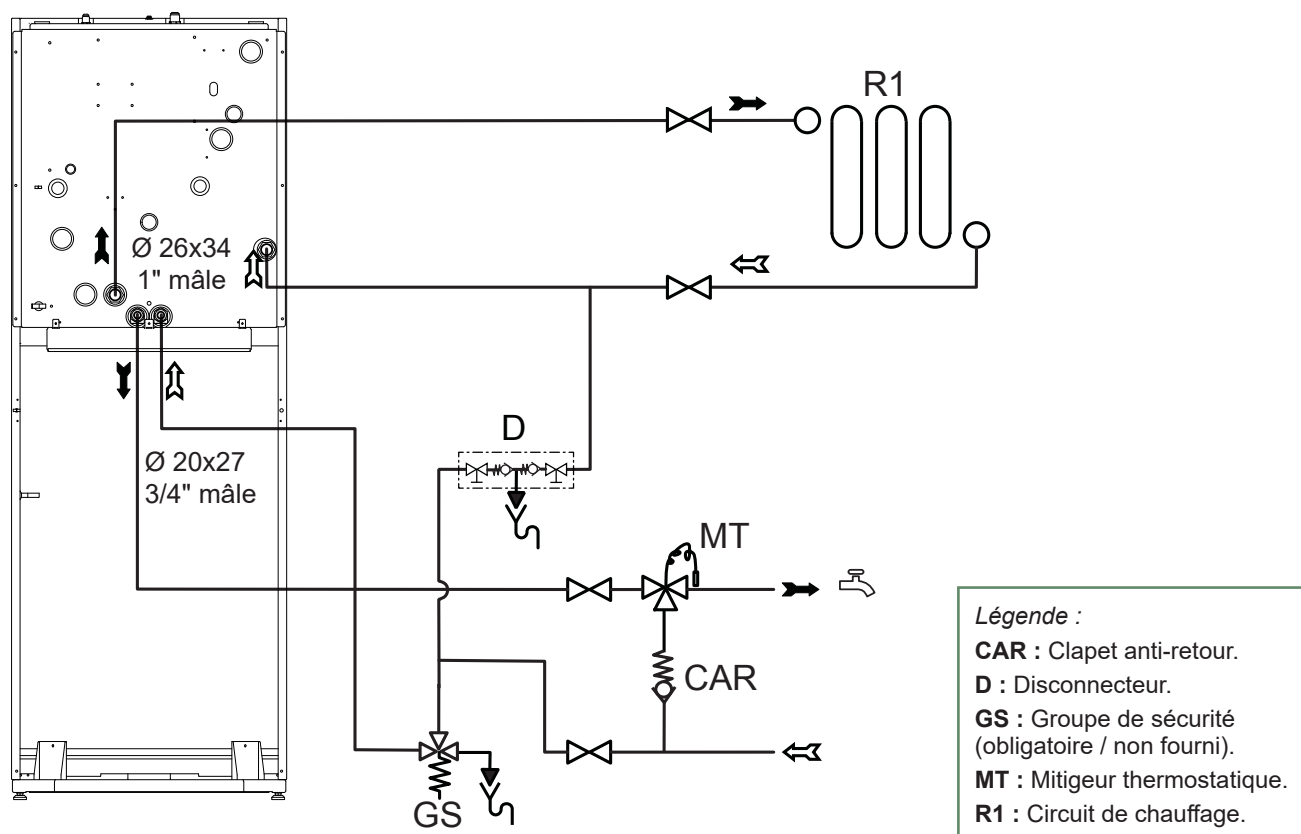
R1

Ø 26x34
1" mâle

D

Ø 20x27
3/4" mâle

MT

CAR

GS

*Légende :*

**CAR :** Clapet anti-retour.

**D :** Disconnecteur.

**GS :** Groupe de sécurité (obligatoire / non fourni).

**MT :** Mitigeur thermostatique.

**R1 :** Circuit de chauffage.